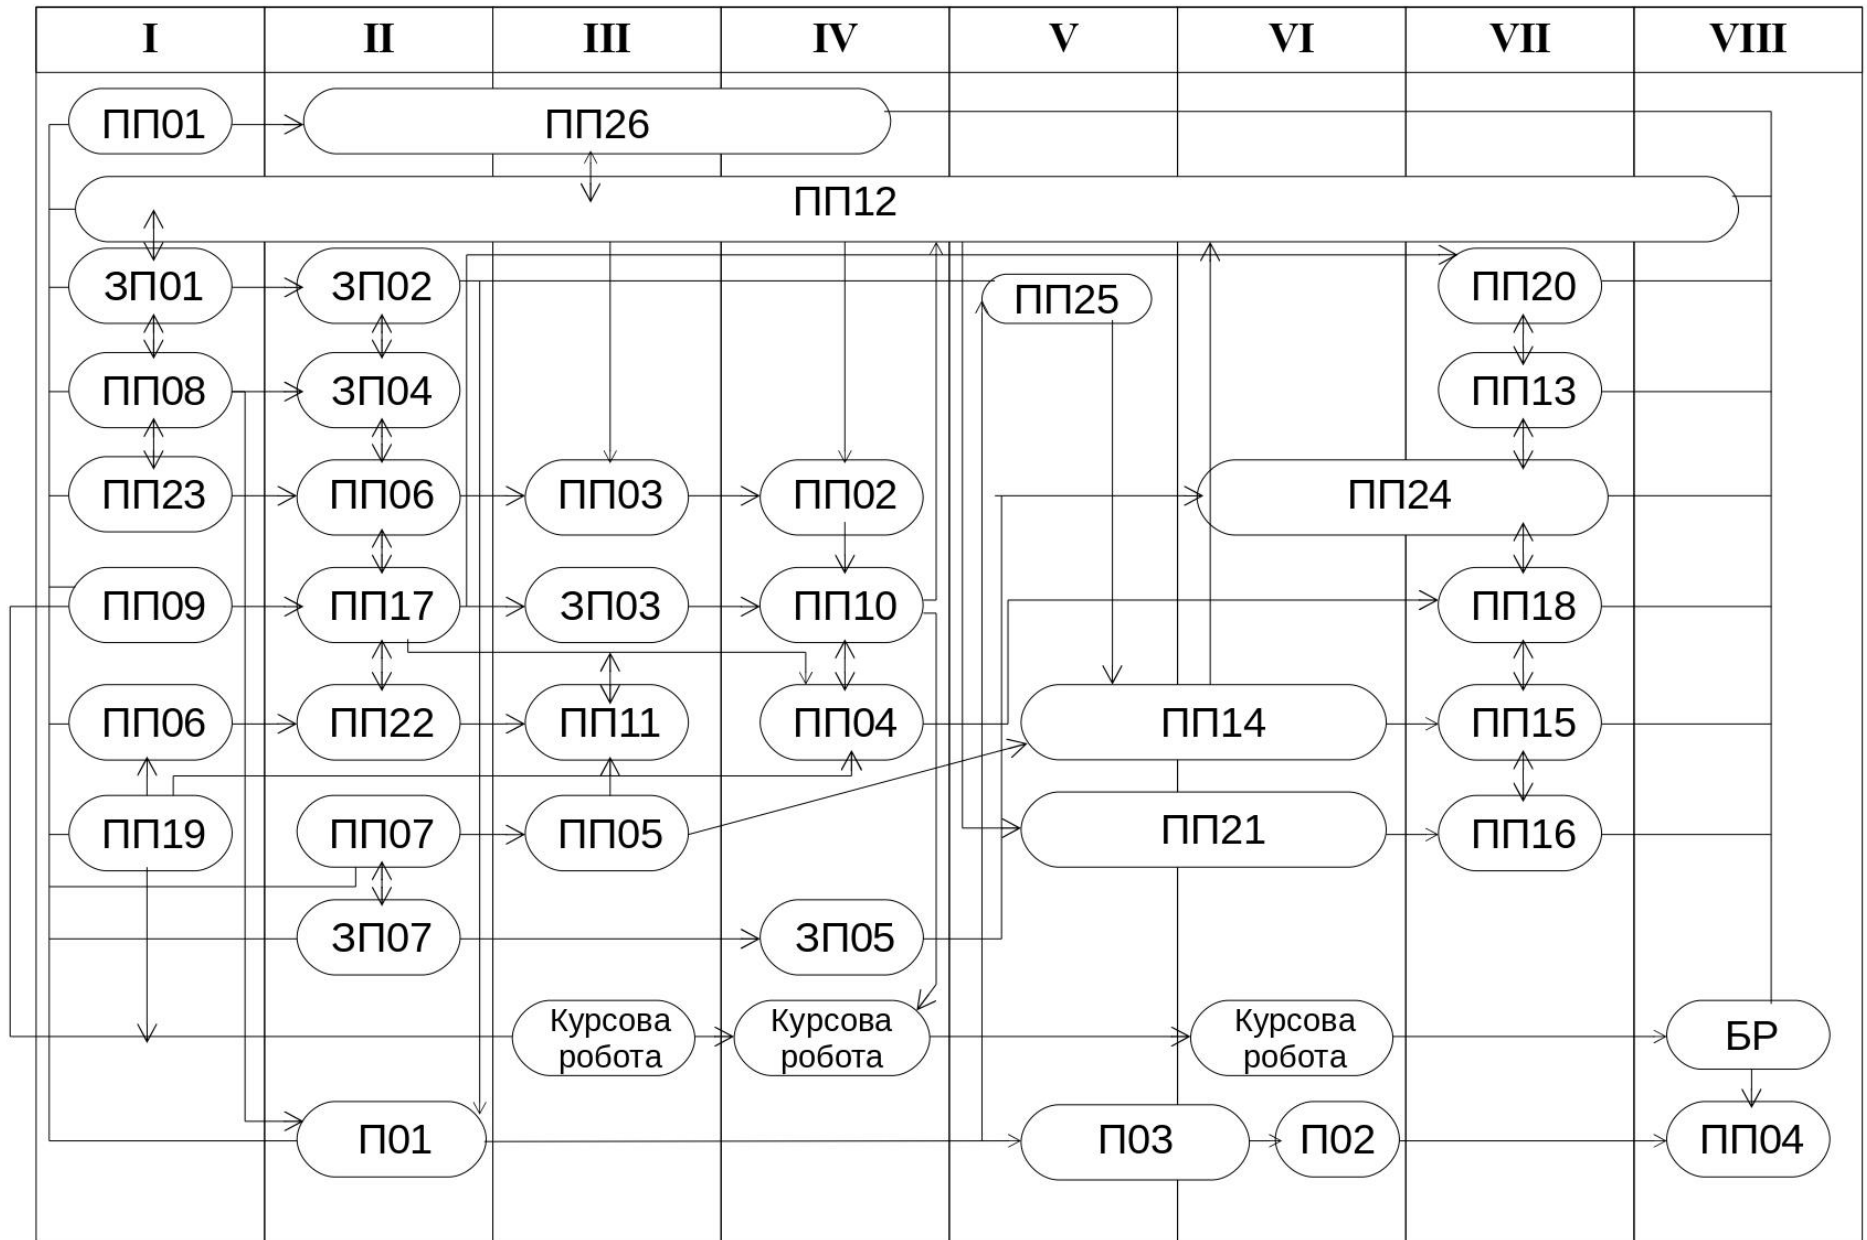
I II III IV V VI VII VIII

ПП01
ПП26
ПП12
ЗП01
ЗП02
ПП25
ПП20
ПП08
ЗП04
ПП13
ПП23
ПП06
ПП03
ПП02
ПП24
ПП09
ПП17
ЗП03
ПП10
ПП18
ПП06
ПП22
ПП11
ПП04
ПП14
ПП15
ПП19
ПП07
ПП05
ПП21
ПП16
ЗП07
ЗП05
Курсова робота
Курсова робота
Курсова робота
БР
П01
П03
П02
ПП04